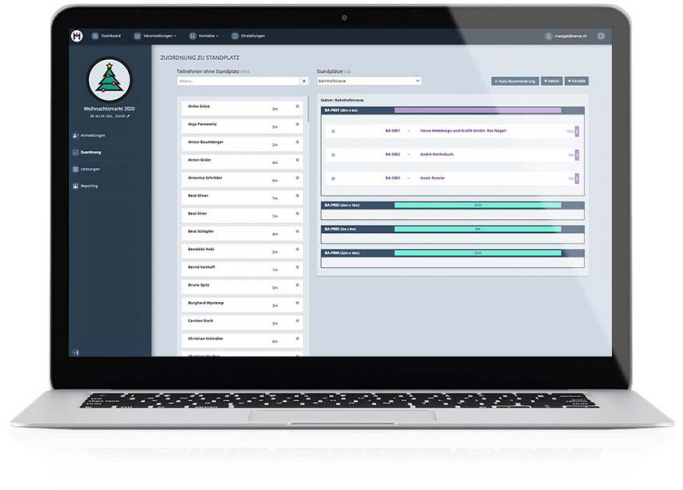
Dashboard Veranstaltungen Kontakte Einstellungen

Weihnachtsmarkt 2020
Anmeldungen
Zuordnung
Leistungen
Reporting

ZUORDNUNG ZU STANDPLATZ
Teilnehmer ohne Standplatz
Standplätze
Bahnhofstrasse
+ Auto Nummerierung + Sektor + Parzelle

Anika Gisler 3m
Anja Pomewitz 5m
Anton Baumberger 2m
Anton Sisler 4m
Antonius Schröder 6m
Beat Oliver 7m
Beat Etter 5m
Beat Schöpfer 4m
Benedikt Holz 2m
Bernd Verikoff 1m
Bruno Spitz 5m
Burghard Wystemp 3m
Carsten Stark 3m
Christian Schindler 6m

Sektor: Bahnhofstrasse
BA-P001
BA-0001 - Verve Webdesign und Grafik GmbH, Res Nägeli
BA-0002 - André Reitebuch
BA-0003 - Anaïs Rossier
BA-P002
BA-P003
BA-P004